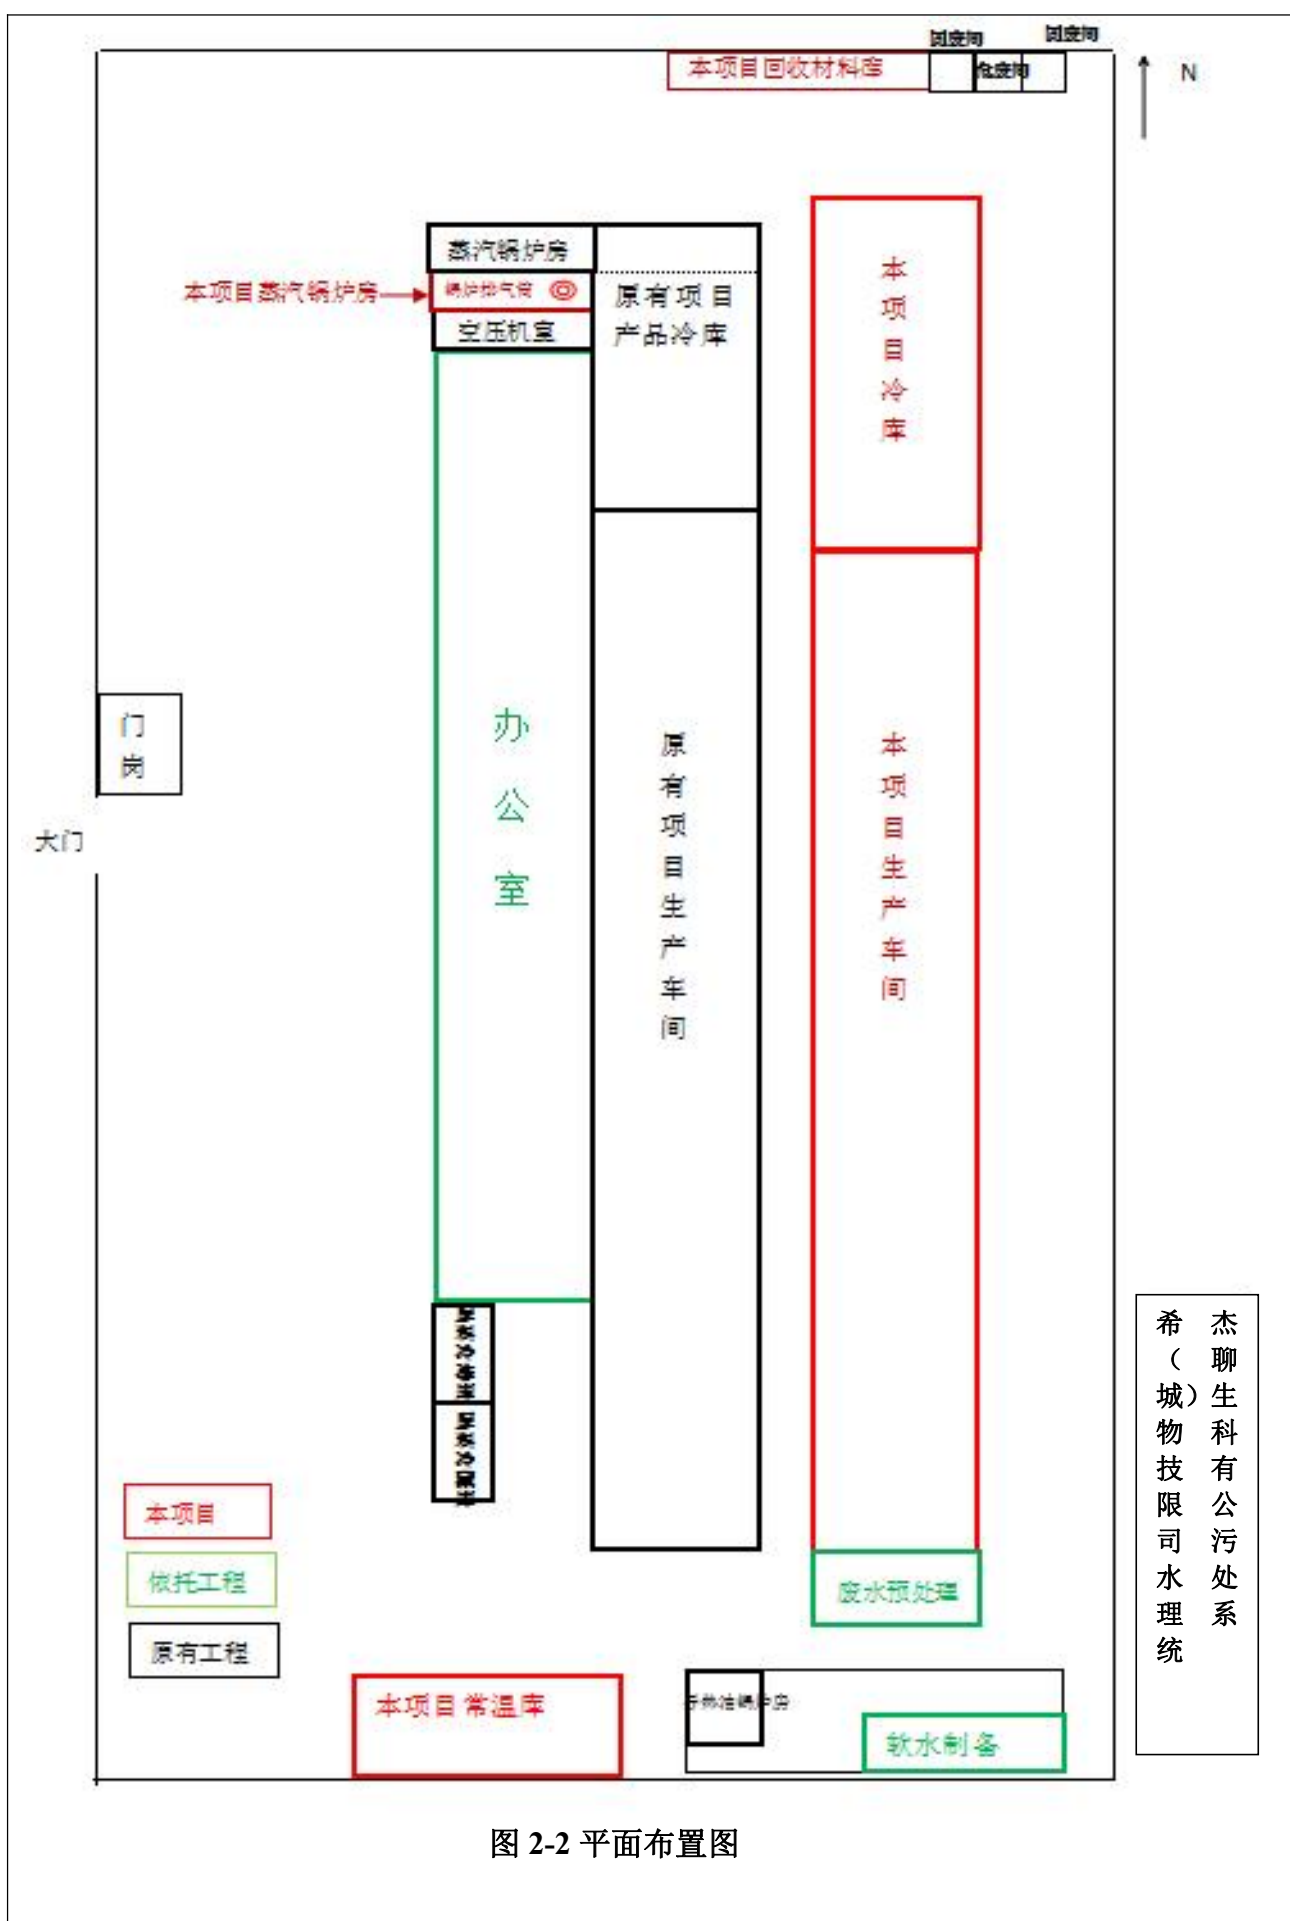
固废间
固废间
本项目回收材料库
危废间
N

蒸汽锅炉房
本项目蒸汽锅炉房
锅炉排气筒
空压机室
原有项目产品冷库

本项目冷库

门岗
大门

办公室

原有项目生产车间

本项目生产车间

原料冷库
原料冷库

本项目
依托工程
原有工程

废水预处理

希杰聊城生物科技有限公司污水处理系统

本项目常温库
导热油锅炉房
软水制备

图 2-2 平面布置图